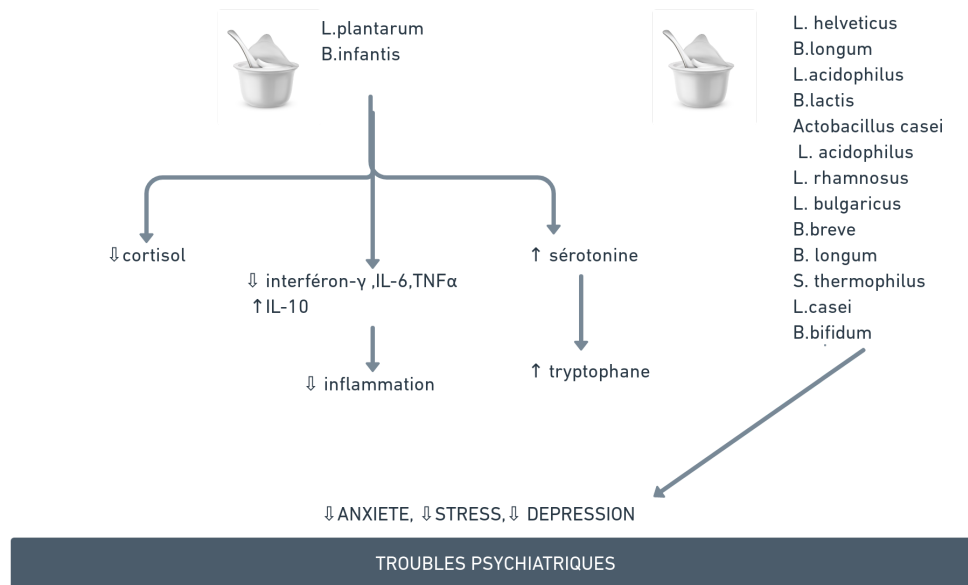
L.plantarum
B.infantis

L. helveticus
B.longum
L.acidophilus
B.lactis
Actobacillus casei
L. acidophilus
L. rhamnosus
L. bulgaricus
B.breve
B. longum
S. thermophilus
L.casei
B.bifidum

⇩cortisol

⇩ interféron-γ ,IL-6,TNFα
↑IL-10

⇩ inflammation

↑ sérotonine

↑ tryptophane

⇩ANXIETE, ⇩STRESS,⇩ DEPRESSION

TROUBLES PSYCHIATRIQUES